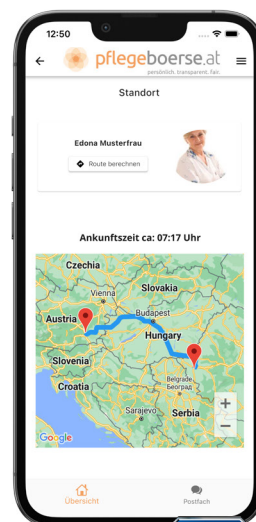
12:50

pflegeboerse.at
persönlich. transparent. fair.

Standort

Edona Musterfrau

Route berechnen

Ankunftszeit ca: 07:17 Uhr

Czechia
Slovakia
Vienna
Austria
Budapest
Hungary
Slovenia
Croatia
Belgrade
Београд
Sarajevo
Serbia
Google
+
−

Übersicht

Postfach